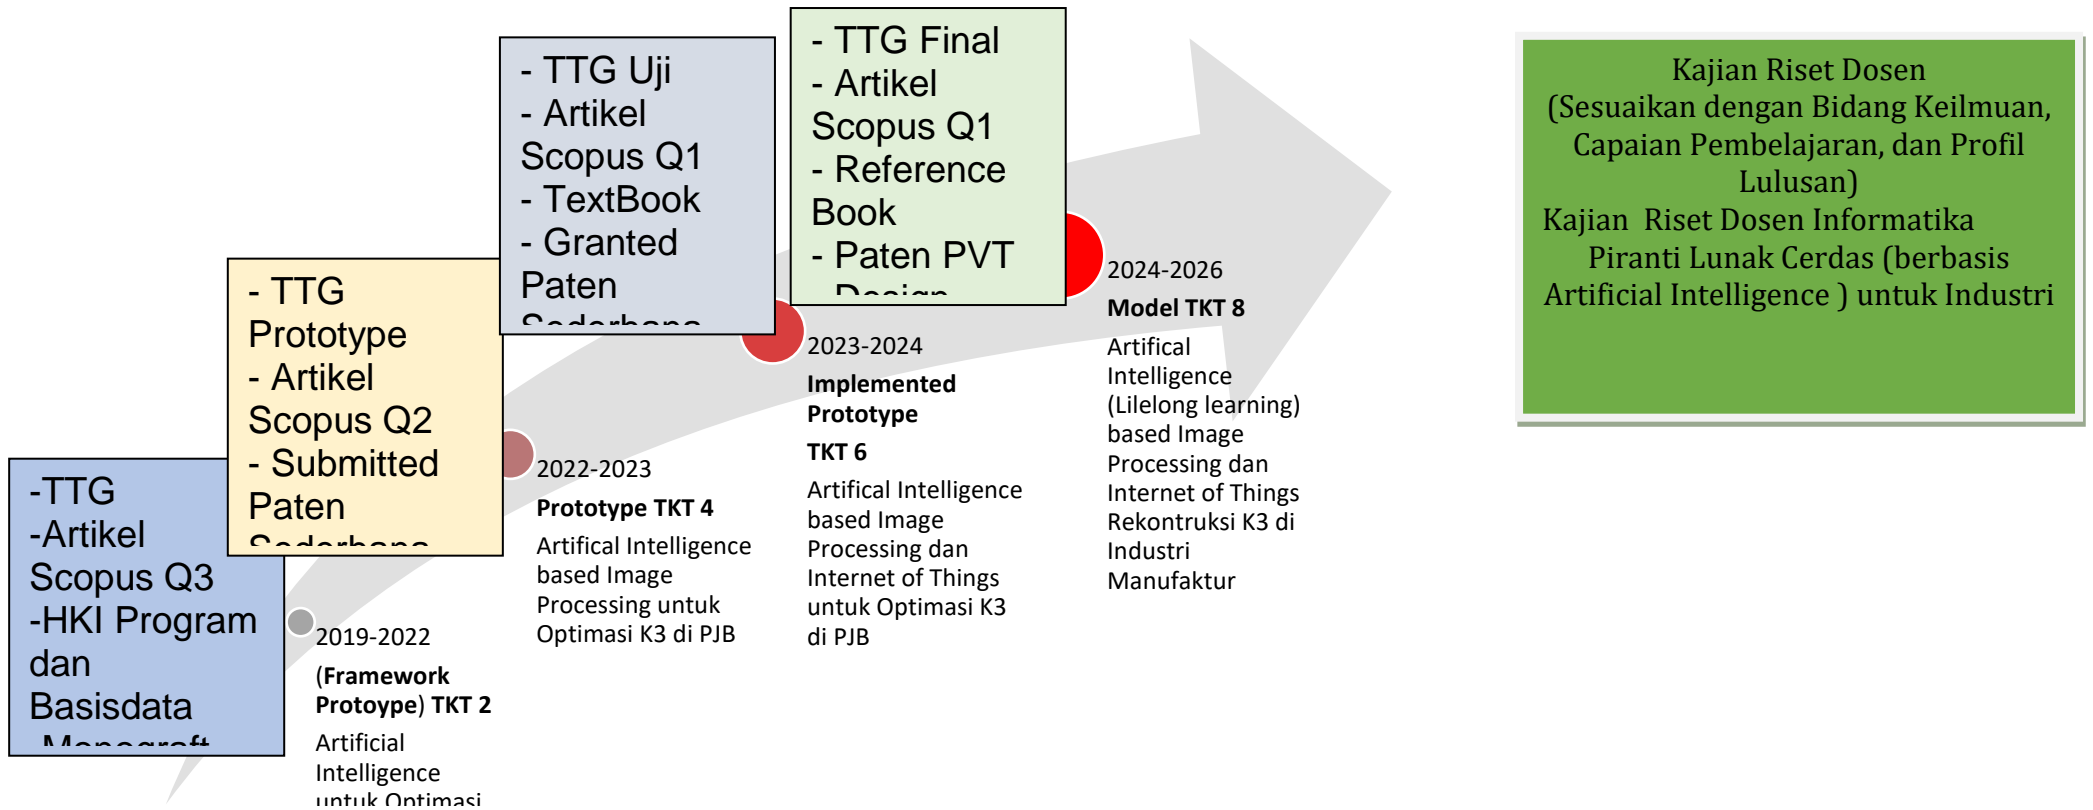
-TTG
-Artikel Scopus Q3
-HKI Program dan Basisdata
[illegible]

- TTG Prototype
- Artikel Scopus Q2
- Submitted Paten
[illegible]

- TTG Uji
- Artikel Scopus Q1
- TextBook
- Granted Paten
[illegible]

- TTG Final
- Artikel Scopus Q1
- Reference Book
- Paten PVT
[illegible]

Kajian Riset Dosen
(Sesuaikan dengan Bidang Keilmuan, Capaian Pembelajaran, dan Profil Lulusan)
Kajian Riset Dosen Informatika
Piranti Lunak Cerdas (berbasis Artificial Intelligence ) untuk Industri

2019-2022
(Framework Protoype) TKT 2
Artificial Intelligence
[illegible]

2022-2023
Prototype TKT 4
Artifical Intelligence based Image Processing untuk Optimasi K3 di PJB

2023-2024
Implemented Prototype
TKT 6
Artifical Intelligence based Image Processing dan Internet of Things untuk Optimasi K3 di PJB

2024-2026
Model TKT 8
Artifical Intelligence (Lilelong learning) based Image Processing dan Internet of Things Rekontruksi K3 di Industri Manufaktur